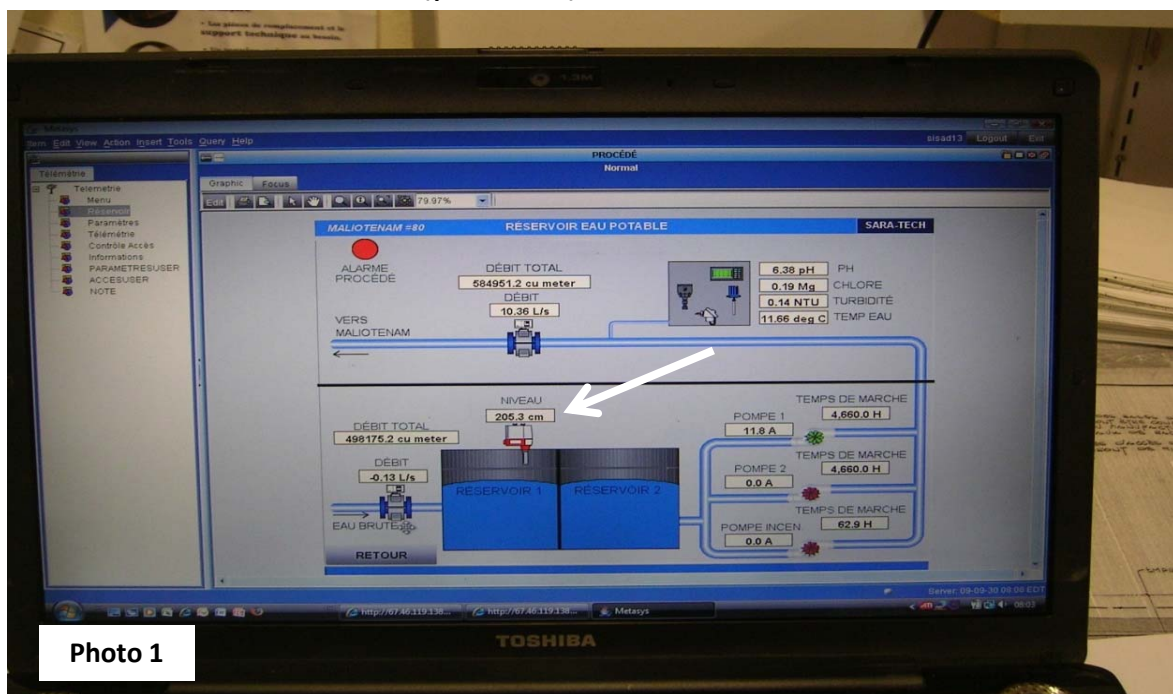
Metasys
Item Edit View Action Insert Tools Query Help
sisad13 Logout Exit
PROCÉDÉ
Normal
Télémétrie
Telemetrie
Menu
Procédé
Paramètres
Télémétrie
Contrôle Accès
Informations
PARAMETRESUSER
ACCESUSER
NOTE
Graphic Focus
Edit 79.97%
MALIOTENAM #80
RÉSERVOIR EAU POTABLE
SARA-TECH
ALARME PROCÉDÉ
DÉBIT TOTAL
584951.2 cu meter
DÉBIT
10.36 L/s
VERS MALIOTENAM
6.38 pH PH
0.19 Mg CHLORE
0.14 NTU TURBIDITÉ
11.66 deg C TEMP EAU
NIVEAU
205.3 cm
DÉBIT TOTAL
498175.2 cu meter
DÉBIT
-0.13 L/s
EAU BRUTE
RÉSERVOIR 1
RÉSERVOIR 2
POMPE 1
11.8 A
TEMPS DE MARCHE
4,660.0 H
POMPE 2
0.0 A
TEMPS DE MARCHE
4,660.0 H
POMPE INCEN
0.0 A
TEMPS DE MARCHE
62.9 H
RETOUR
Server: 09-09-30 08:00 EDT
Metasys
TOSHIBA
Photo 1